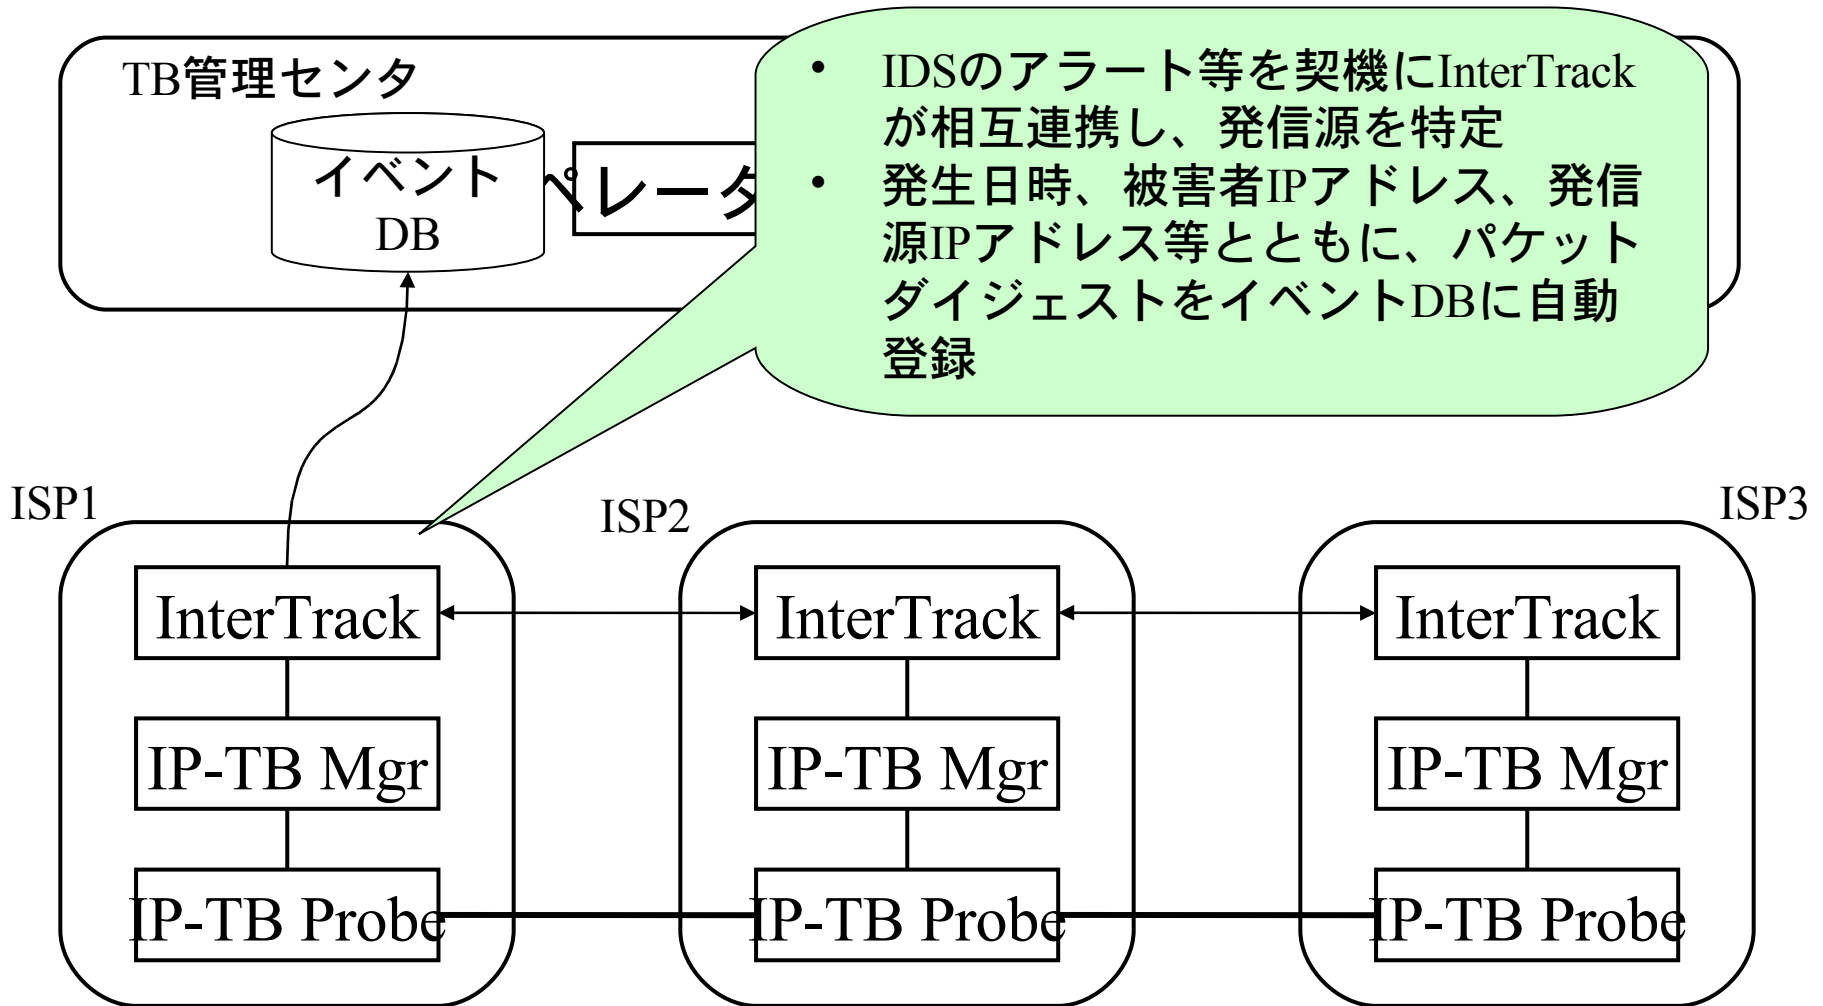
TB管理センタ

イベント DB

ペレータ

• IDSのアラート等を契機にInterTrackが相互連携し、発信源を特定
• 発生日時、被害者IPアドレス、発信源IPアドレス等とともに、パケットダイジェストをイベントDBに自動登録

ISP1

InterTrack

IP-TB Mgr

IP-TB Probe

ISP2

InterTrack

IP-TB Mgr

IP-TB Probe

ISP3

InterTrack

IP-TB Mgr

IP-TB Probe